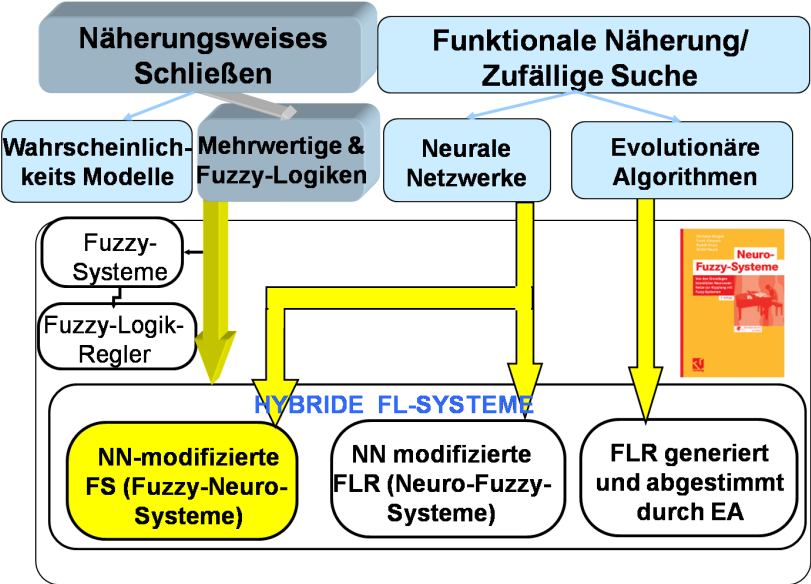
Näherungsweises Schließen

Funktionale Näherung/ Zufällige Suche

Wahrscheinlichkeits Modelle

Mehrwertige & Fuzzy-Logiken

Neurale Netzwerke

Evolutionäre Algorithmen

Fuzzy-Systeme

Fuzzy-Logik-Regler

Neuro-Fuzzy-Systeme

HYBRIDE FL-SYSTEME

NN-modifizierte FS (Fuzzy-Neuro-Systeme)

NN modifizierte FLR (Neuro-Fuzzy-Systeme)

FLR generiert und abgestimmt durch EA